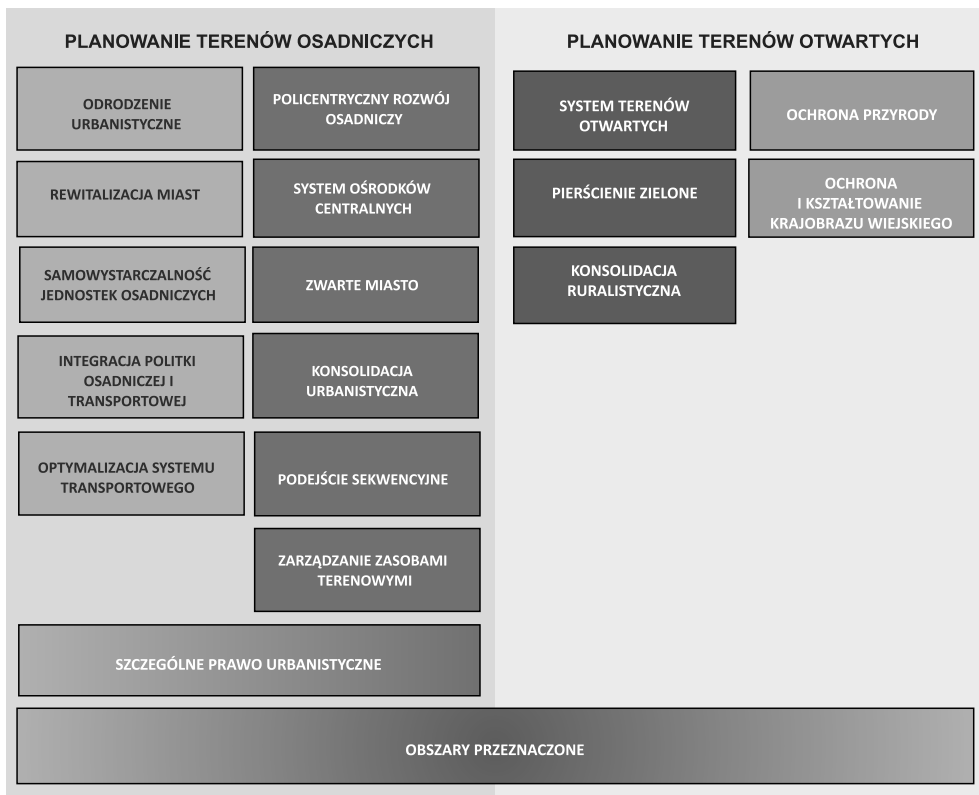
PLANOWANIE TERENÓW OSADNICZYCH

ODRODZENIE URBANISTYCZNE

POLICENTRYCZNY ROZWÓJ OSADNICZY

REWITALIZACJA MIAST

SYSTEM OŚRODKÓW CENTRALNYCH

SAMOWYSTARCZALNOŚĆ JEDNOSTEK OSADNICZYCH

ZWARTE MIASTO

INTEGRACJA POLITKI OSADNICZEJ I TRANSPORTOWEJ

KONSOLIDACJA URBANISTYCZNA

OPTYMALIZACJA SYSTEMU TRANSPORTOWEGO

PODEJŚCIE SEKWENCYJNE

ZARZĄDZANIE ZASOBAMI TERENOWYMI

SZCZEGÓLNE PRAWO URBANISTYCZNE

PLANOWANIE TERENÓW OTWARTYCH

SYSTEM TERENÓW OTWARTYCH

OCHRONA PRZYRODY

PIERŚCIENIE ZIELONE

OCHRONA I KSZTAŁTOWANIE KRAJOBRAZU WIEJSKIEGO

KONSOLIDACJA RURALISTYCZNA

OBSZARY PRZEZNACZONE